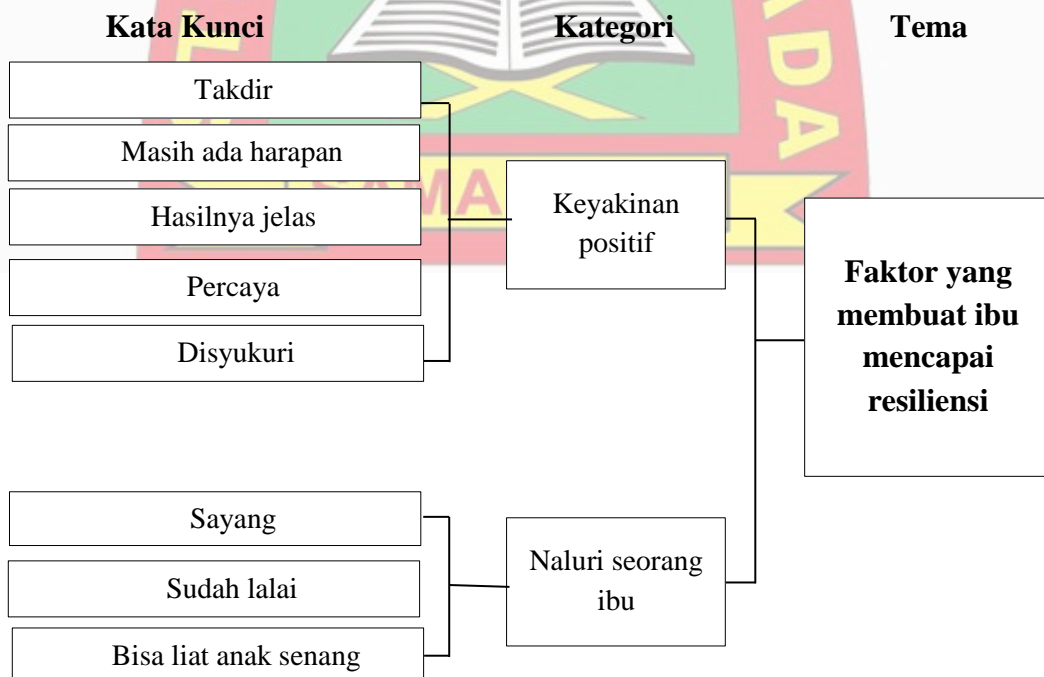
Kata Kunci

Kategori

Tema

Takdir

Masih ada harapan

Hasilnya jelas

Percaya

Disyukuri

Keyakinan positif

Faktor yang membuat ibu mencapai resiliensi

Sayang

Sudah lalai

Bisa liat anak senang

Naluri seorang ibu